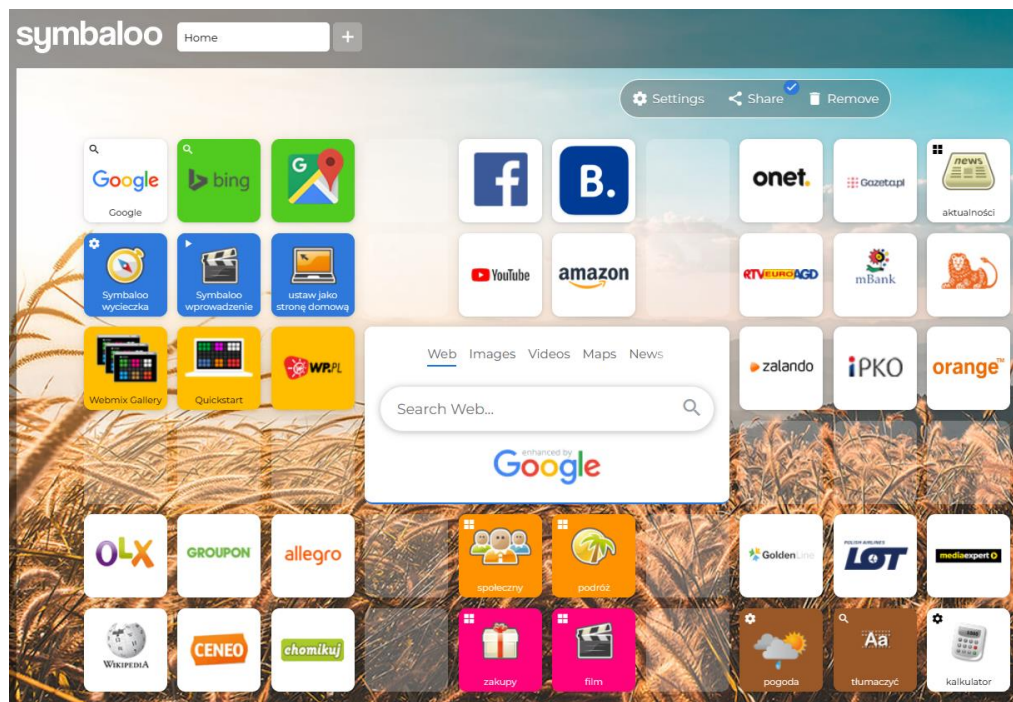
symbaloo Home +

Settings Share Remove

Google
Google
bing
onet.
Gazeta.pl
news
aktualności
Symbaloo wycieczka
Symbaloo wprowadzenie
ustaw jako stronę domową
YouTube
amazon
RTV EURO AGD
mBank
Webmix Gallery
Quickstart
WP.PL
Web Images Videos Maps News
Search Web...
enhanced by Google
zalando
iPKO
orange™
OLX
GROUPON
allegro
społeczny
podróż
GoldenLine
POLISH AIRLINES LOT
mediaexpert
WIKIPEDIA
CENEO
chomikuj
zakupy
film
pogoda
Aa
tłumaczyć
kalkulator